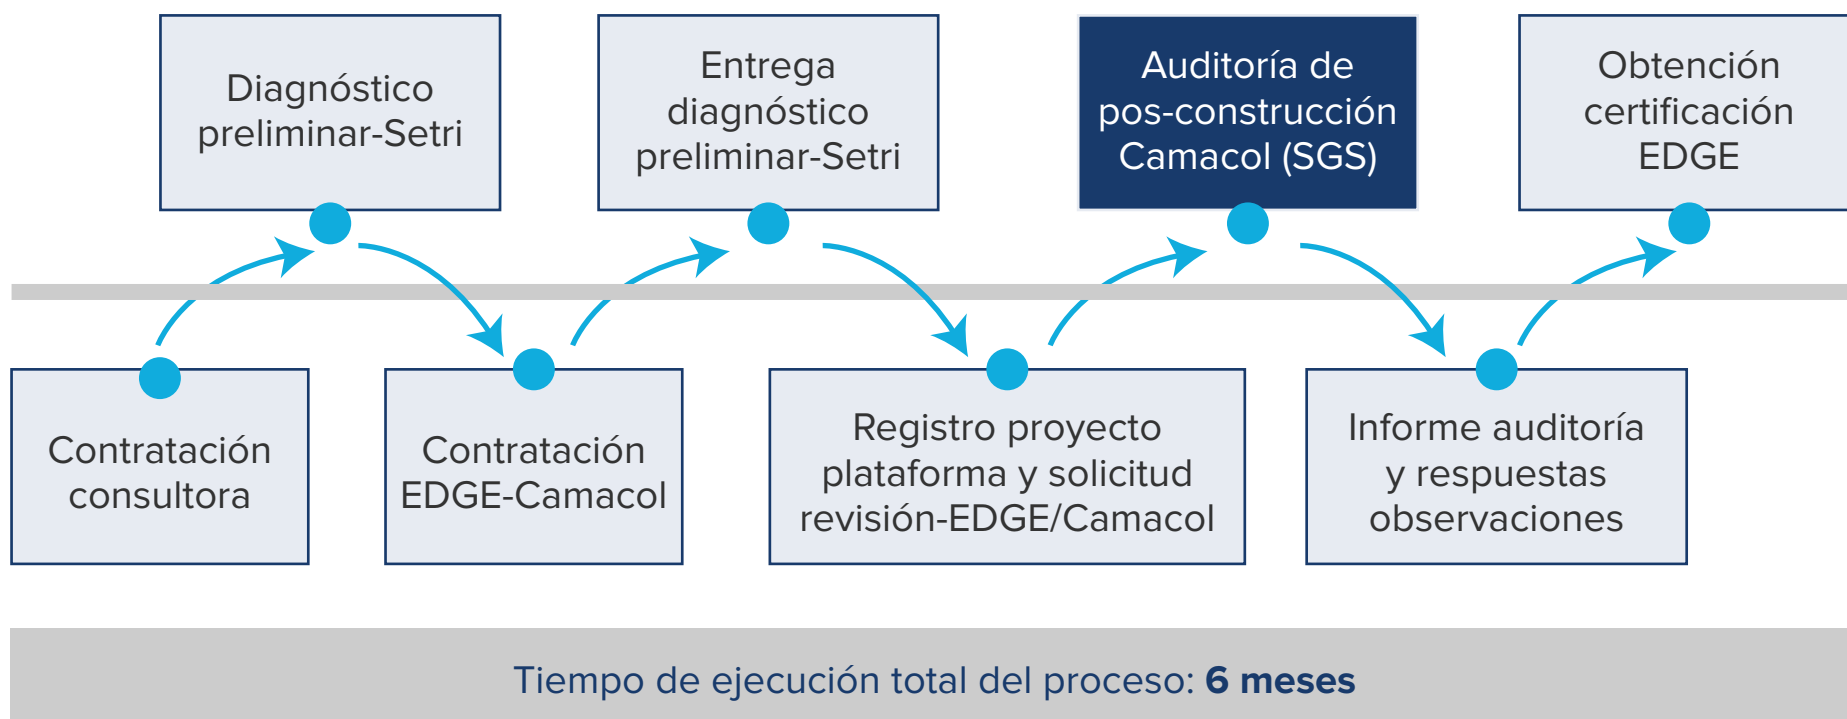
Contratación consultora

Diagnóstico preliminar-Setri

Contratación EDGE-Camacol

Entrega diagnóstico preliminar-Setri

Registro proyecto plataforma y solicitud revisión-EDGE/Camacol

Auditoría de pos-construcción Camacol (SGS)

Informe auditoría y respuestas observaciones

Obtención certificación EDGE

Tiempo de ejecución total del proceso: **6 meses**